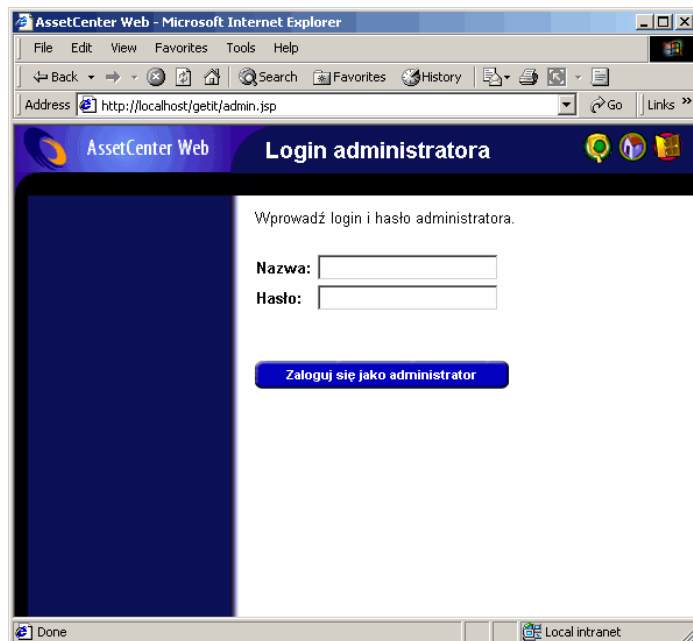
AssetCenter Web - Microsoft Internet Explorer

File Edit View Favorites Tools Help

Back Search Favorites History

Address http://localhost/getit/admin.jsp Go Links »

AssetCenter Web

Login administratora

Wprowadź login i hasło administratora.

Nazwa:
Hasło:

Zaloguj się jako administrator

Done

Local intranet